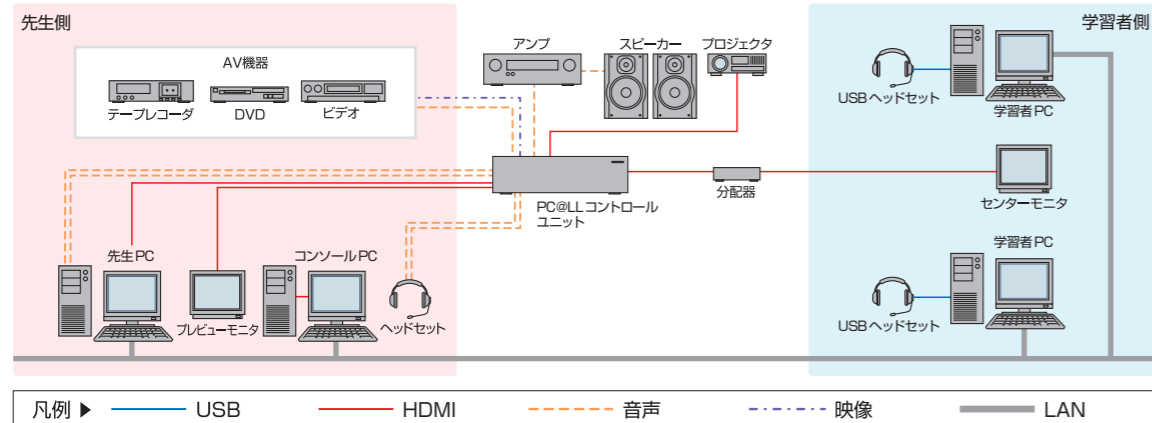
先生側

AV機器

テープレコーダ

DVD

ビデオ

アンプ

スピーカー

プロジェクタ

学習者側

USBヘッドセット

学習者PC

PC@LL コントロールユニット

分配器

センターモニタ

先生PC

コンソールPC

プレビューモニタ

ヘッドセット

学習者PC

USBヘッドセット

凡例 ▶ USB HDMI 音声 映像 LAN